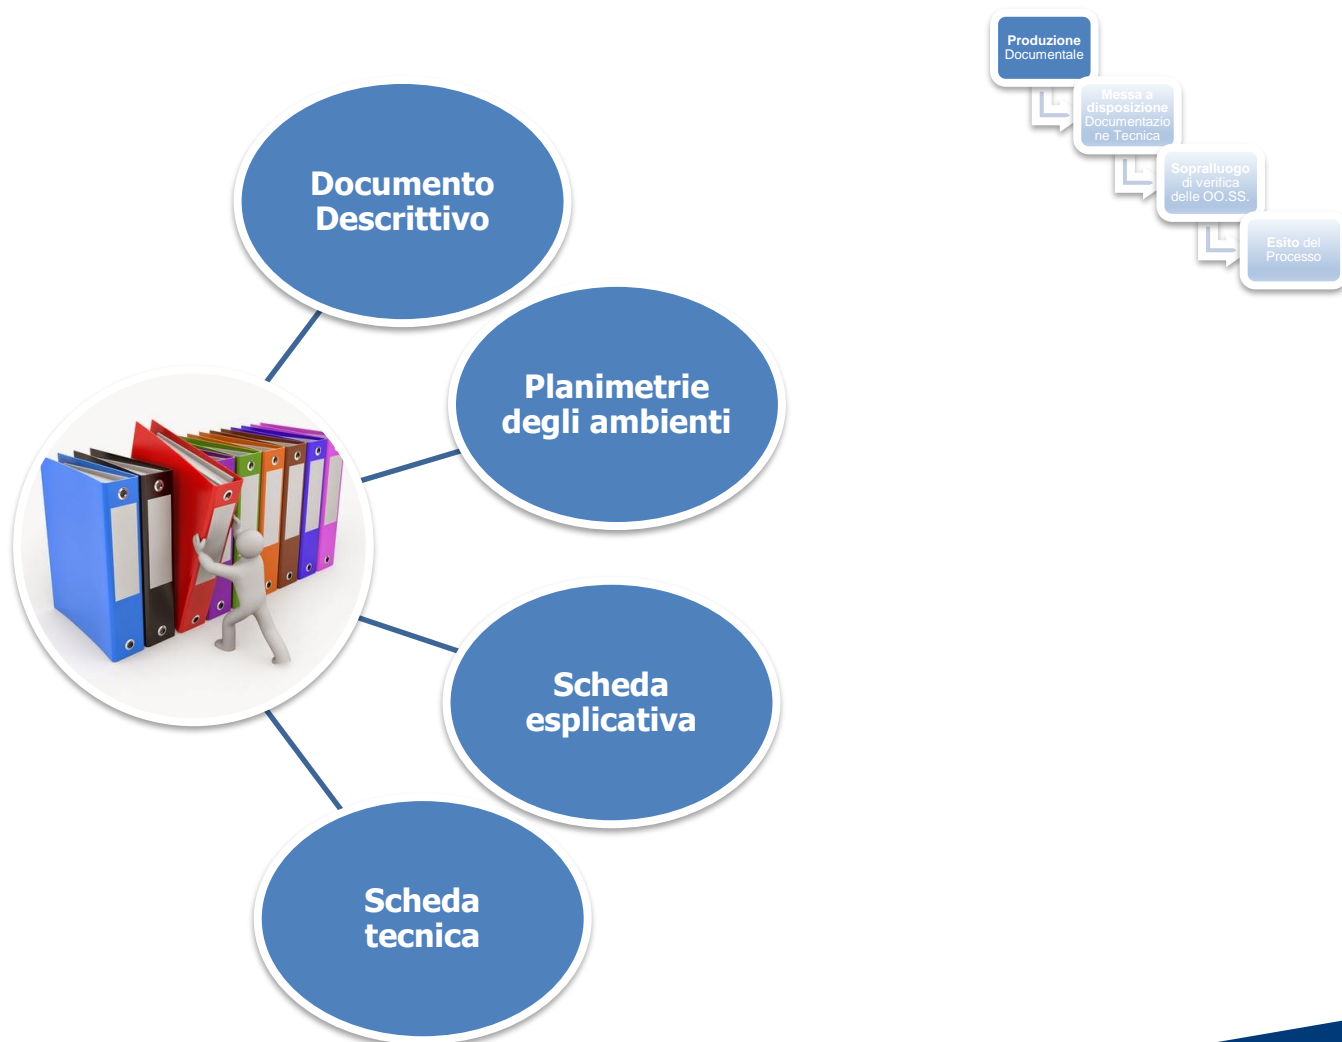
Produzione Documentale

Messa a disposizione Documentazione Tecnica

Sopralluogo di verifica delle OO.SS.

Esito del Processo

Documento Descrittivo

Planimetrie degli ambienti

Scheda esplicativa

Scheda tecnica